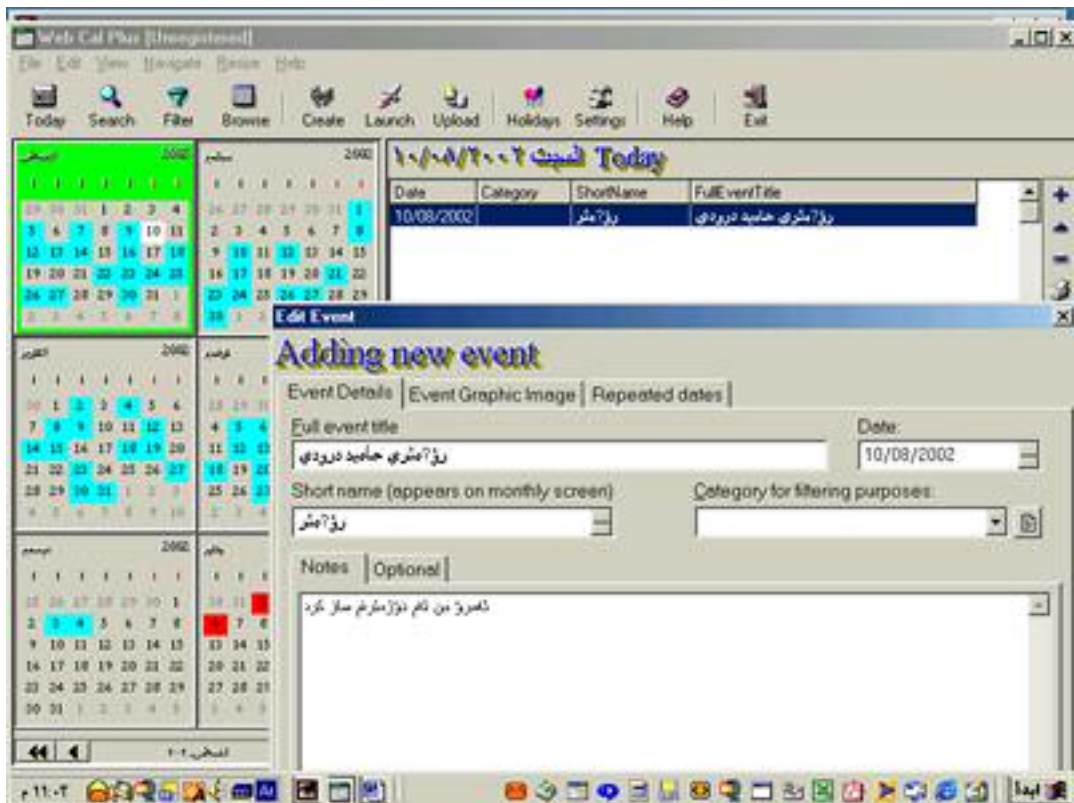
Web Cal Plus [Unregistered]

File Edit View Navigate Resize Help

Today Search Filter Browse Create Launch Upload Holidays Settings Help Exit

2002 2002

١٠/٠٨/٢٠٠٢ السبت Today

| Date | Category | ShortName | FullEventTitle |
|---|---|---|---|
| 10/08/2002 | | رۆ?مێر | رۆ?مێری حامید درودی |

2002 2002

2002

Edit Event

Adding new event

Event Details | Event Graphic Image | Repeated dates

Full event title

رۆ?مێری حامید درودی

Date:

10/08/2002

Short name (appears on monthly screen)

رۆ?مێر

Category for filtering purposes:

Notes | Optional

ئەمڕۆ من ئەم ڕۆژمێرەم ساز کرد